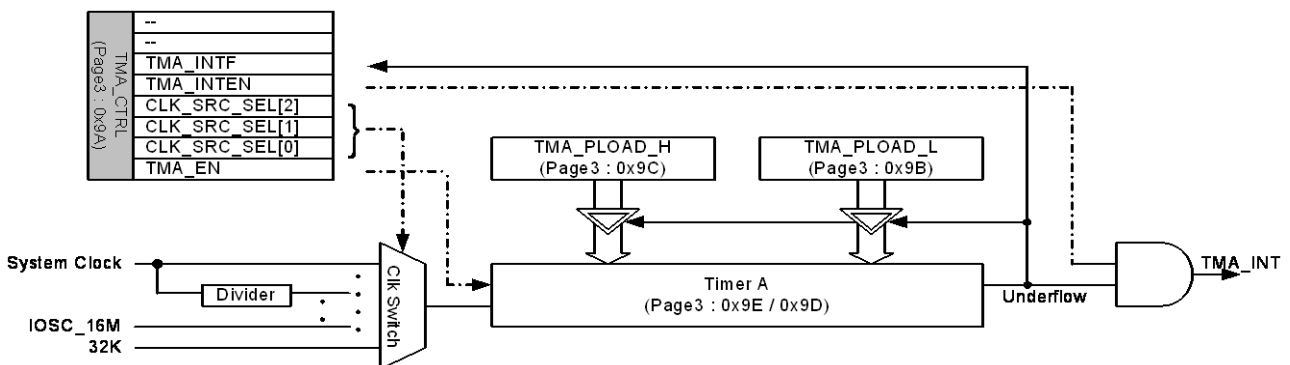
TMA_CTRL (Page3 : 0x9A)

--
--
TMA_INTF
TMA_INTEN
CLK_SRC_SEL[2]
CLK_SRC_SEL[1]
CLK_SRC_SEL[0]
TMA_EN

TMA_PLOAD_H (Page3 : 0x9C)

TMA_PLOAD_L (Page3 : 0x9B)

System Clock

Divider

IOSC_16M

32K

Clk Switch

Timer A (Page3 : 0x9E / 0x9D)

Underflow

TMA_INT